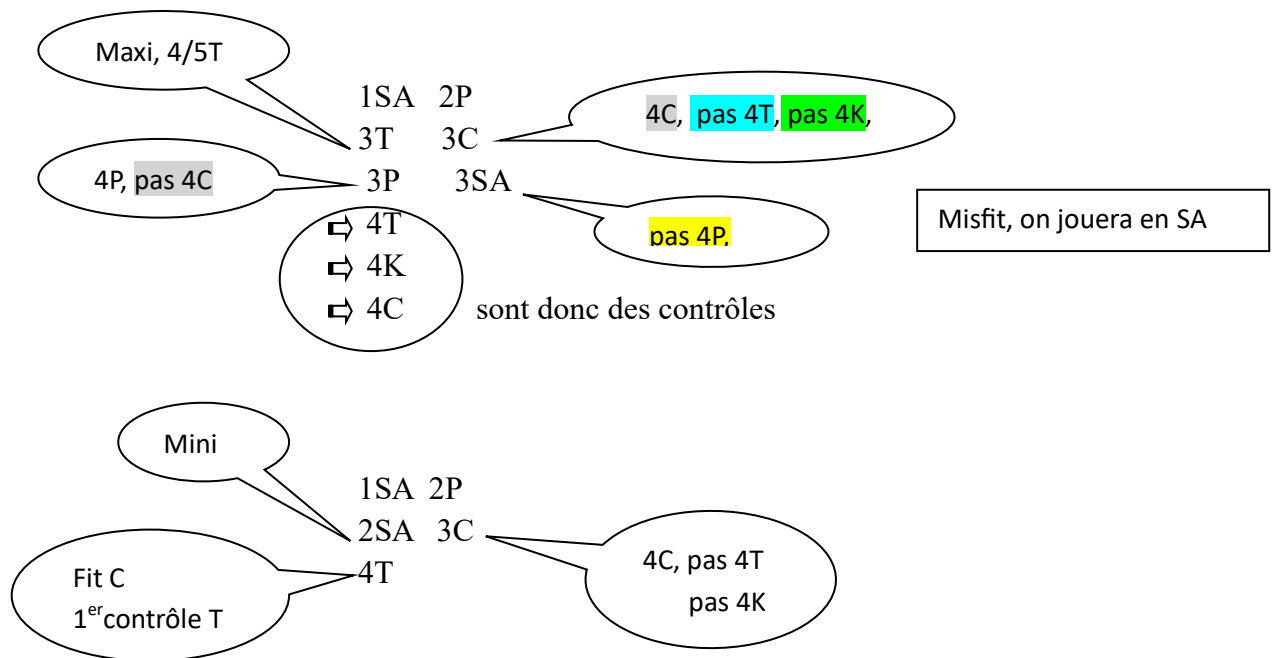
Maxi, 4/5T

1SA 2P
3T 3C
3P 3SA
4T
4K
4C sont donc des contrôles

4C, pas 4T, pas 4K,

4P, pas 4C

pas 4P.

Misfit, on jouera en SA

Mini

1SA 2P
2SA 3C
4T

Fit C
1$^{er}$contrôle T

4C, pas 4T
pas 4K